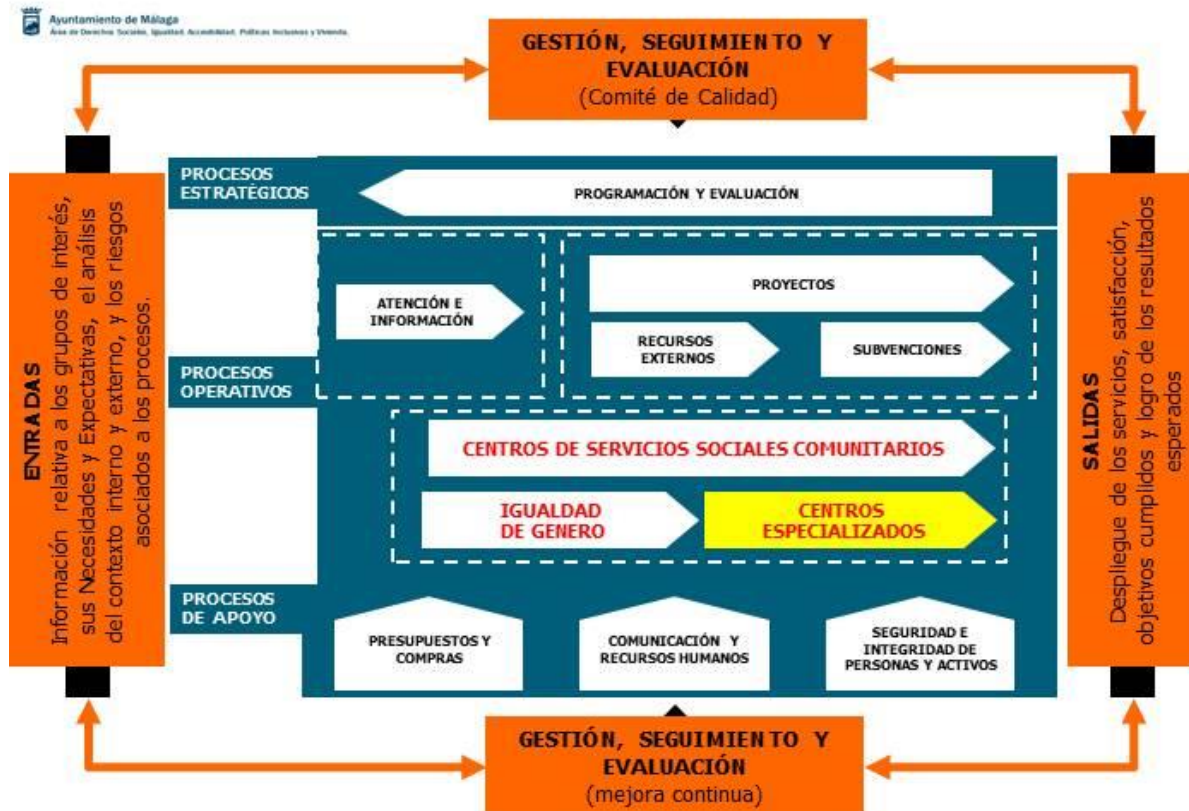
Ayuntamiento de Málaga
Área de Derechos Sociales, Igualdad, Accesibilidad, Políticas Inclusivas y Vivienda

GESTIÓN, SEGUIMIENTO Y EVALUACIÓN
(Comité de Calidad)

ENTRADAS
Información relativa a los grupos de interés, sus Necesidades y Expectativas, el análisis del contexto interno y externo, y los riesgos asociados a los procesos.

PROCESOS ESTRATÉGICOS

PROGRAMACIÓN Y EVALUACIÓN

PROCESOS OPERATIVOS

ATENCIÓN E INFORMACIÓN

PROYECTOS

RECURSOS EXTERNOS

SUBVENCIONES

CENTROS DE SERVICIOS SOCIALES COMUNITARIOS

IGUALDAD DE GENERO

CENTROS ESPECIALIZADOS

PROCESOS DE APOYO

PRESUPUESTOS Y COMPRAS

COMUNICACIÓN Y RECURSOS HUMANOS

SEGURIDAD E INTEGRIDAD DE PERSONAS Y ACTIVOS

SALIDAS
Despliegue de los servicios, satisfacción, objetivos cumplidos y logro de los resultados esperados

GESTIÓN, SEGUIMIENTO Y EVALUACIÓN
(mejora continua)